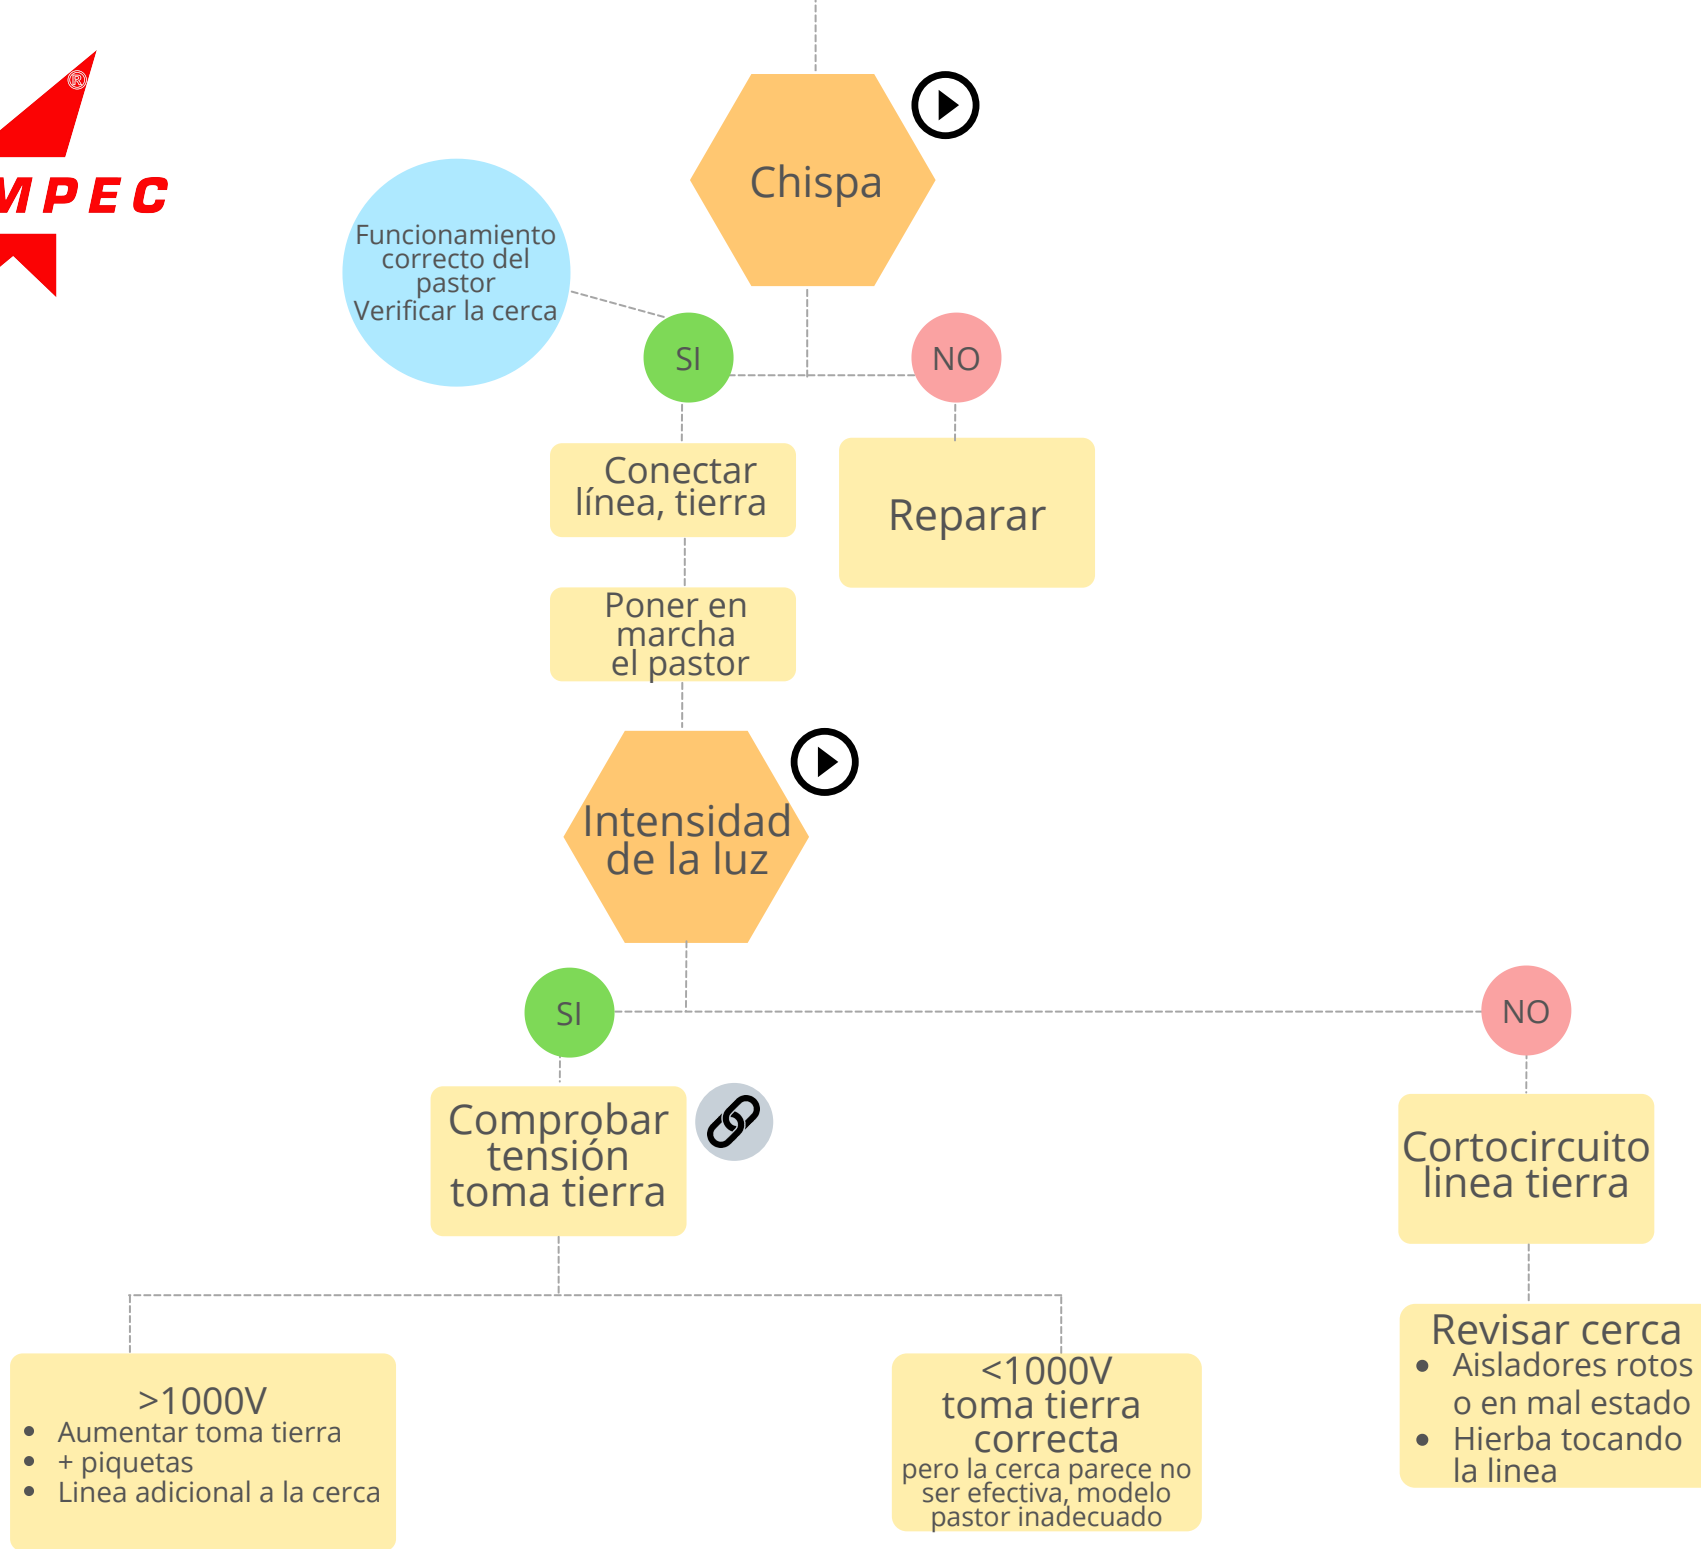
MPEC ®

Chispa

Funcionamiento correcto del pastor
Verificar la cerca

SI

NO

Conectar línea, tierra

Reparar

Poner en marcha el pastor

Intensidad de la luz

SI

NO

Comprobar tensión toma tierra

Cortocircuito linea tierra

>1000V
- Aumentar toma tierra
- + piquetas
- Linea adicional a la cerca

<1000V
toma tierra correcta
pero la cerca parece no ser efectiva, modelo pastor inadecuado

Revisar cerca
- Aisladores rotos o en mal estado
- Hierba tocando la linea